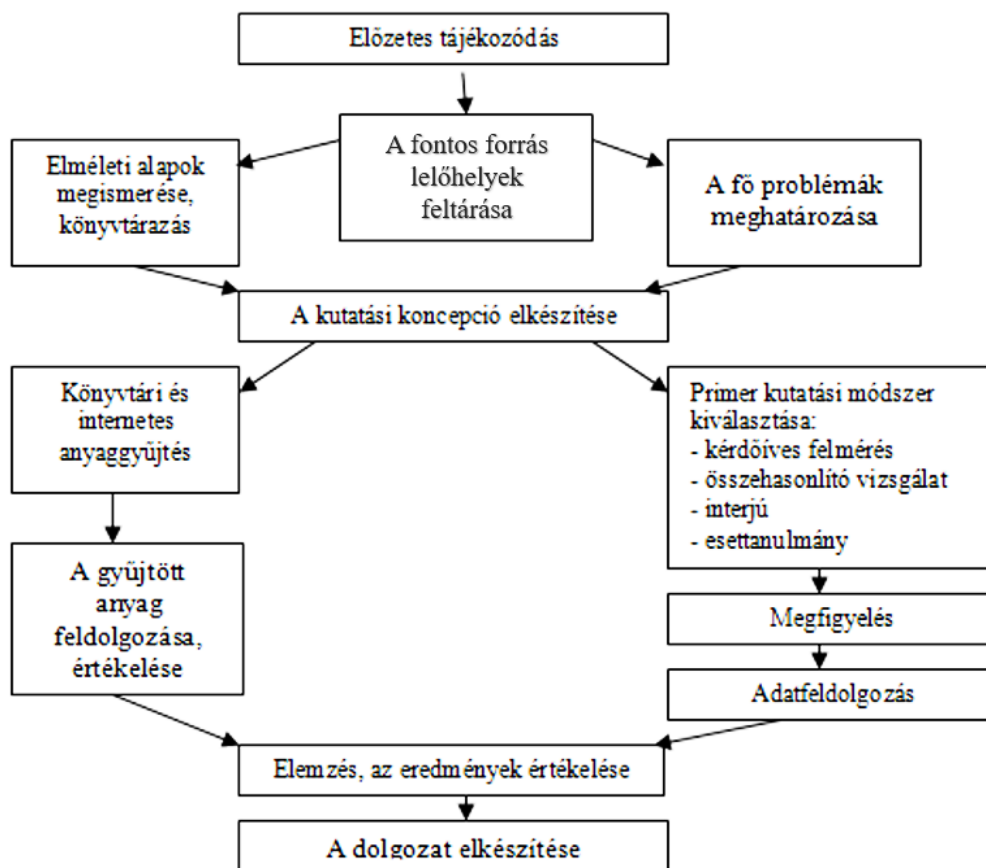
Előzetes tájékozódás

A fontos forrás lelőhelyek feltárása

Elméleti alapok megismerése, könyvtárazás

A fő problémák meghatározása

A kutatási koncepció elkészítése

Könyvtári és internetes anyaggyűjtés

Primer kutatási módszer kiválasztása:
- kérdőíves felmérés
- összehasonlító vizsgálat
- interjú
- esettanulmány

A gyűjtött anyag feldolgozása, értékelése

Megfigyelés

Adatfeldolgozás

Elemzés, az eredmények értékelése

A dolgozat elkészítése